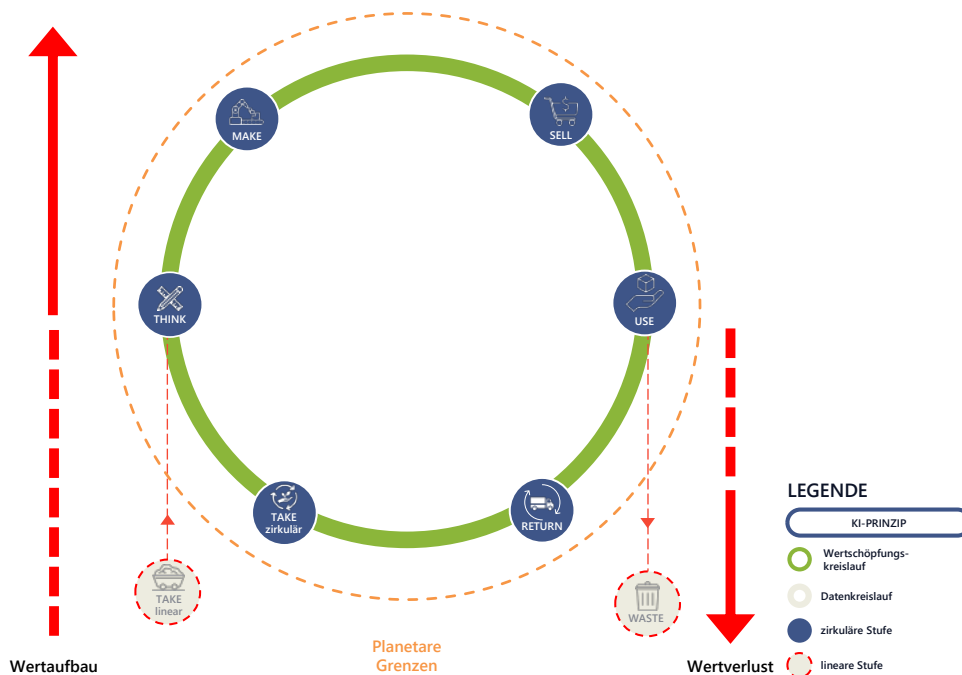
MAKE

SELL

THINK

USE

TAKE zirkulär

RETURN

TAKE linear

WASTE

Planetare Grenzen

Wertaufbau

Wertverlust

LEGENDE

KI-PRINZIP

Wertschöpfungskreislauf

Datenkreislauf

zirkuläre Stufe

lineare Stufe